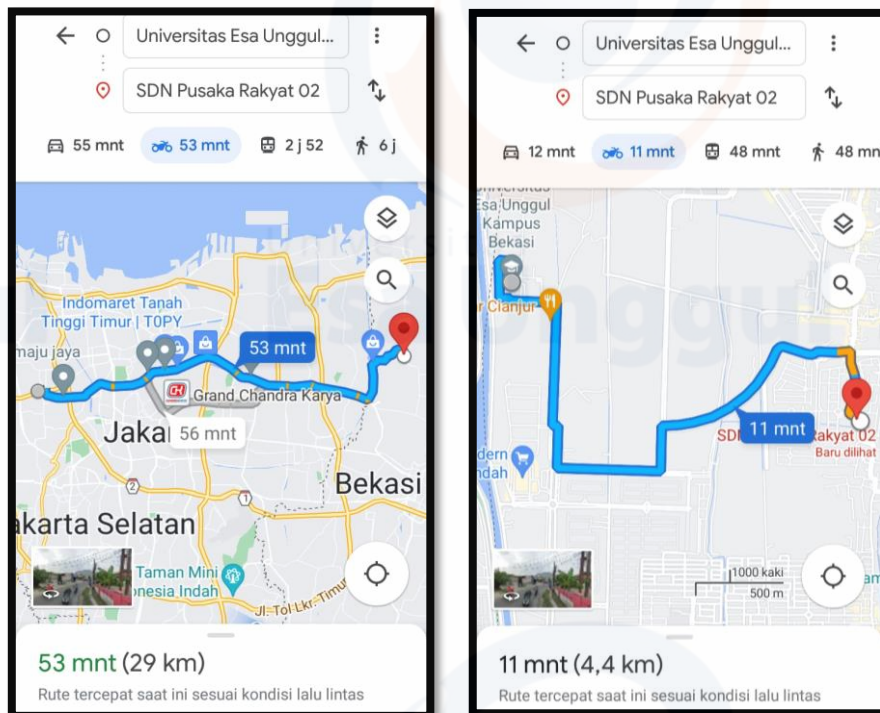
Universitas Esa Unggul...

SDN Pusaka Rakyat 02

55 mnt 53 mnt 2 j 52 6 j

Indomaret Tanah Tinggi Timur | TOPY

maju jaya

53 mnt

Grand Chandra Karya

Jaka

56 mnt

Bekasi

akarta Selatan

Taman Mini nesia Indah

Jl. Tol Lkr. Timur

53 mnt (29 km)

Rute tercepat saat ini sesuai kondisi lalu lintas

Universitas Esa Unggul...

SDN Pusaka Rakyat 02

12 mnt 11 mnt 48 mnt 48 mn

Esa Unggul Kampus Bekasi

Cianjur

11 mnt

SD Rakyat 02

Baru dilihat

dern dah

1000 kaki

500 m

11 mnt (4,4 km)

Rute tercepat saat ini sesuai kondisi lalu lintas